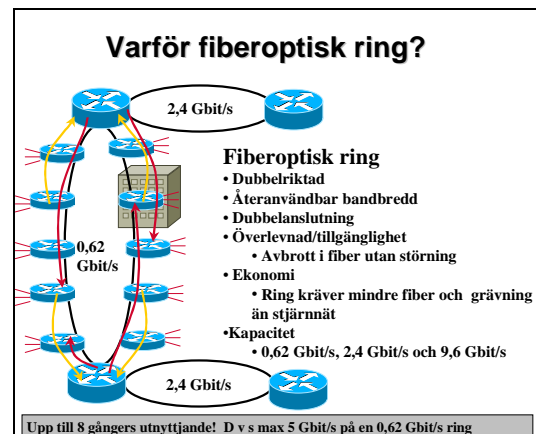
Varför fiberoptisk ring?

2,4 Gbit/s

0,62 Gbit/s

2,4 Gbit/s

Fiberoptisk ring
• Dubbelriktad
• Återanvändbar bandbredd
• Dubbelanslutning
• Överlevnad/tillgänglighet
  • Avbrott i fiber utan störning
• Ekonomi
  • Ring kräver mindre fiber och grävning än stjärnnät
•Kapacitet
  • 0,62 Gbit/s, 2,4 Gbit/s och 9,6 Gbit/s

Upp till 8 gångers utnyttjande! D v s max 5 Gbit/s på en 0,62 Gbit/s ring